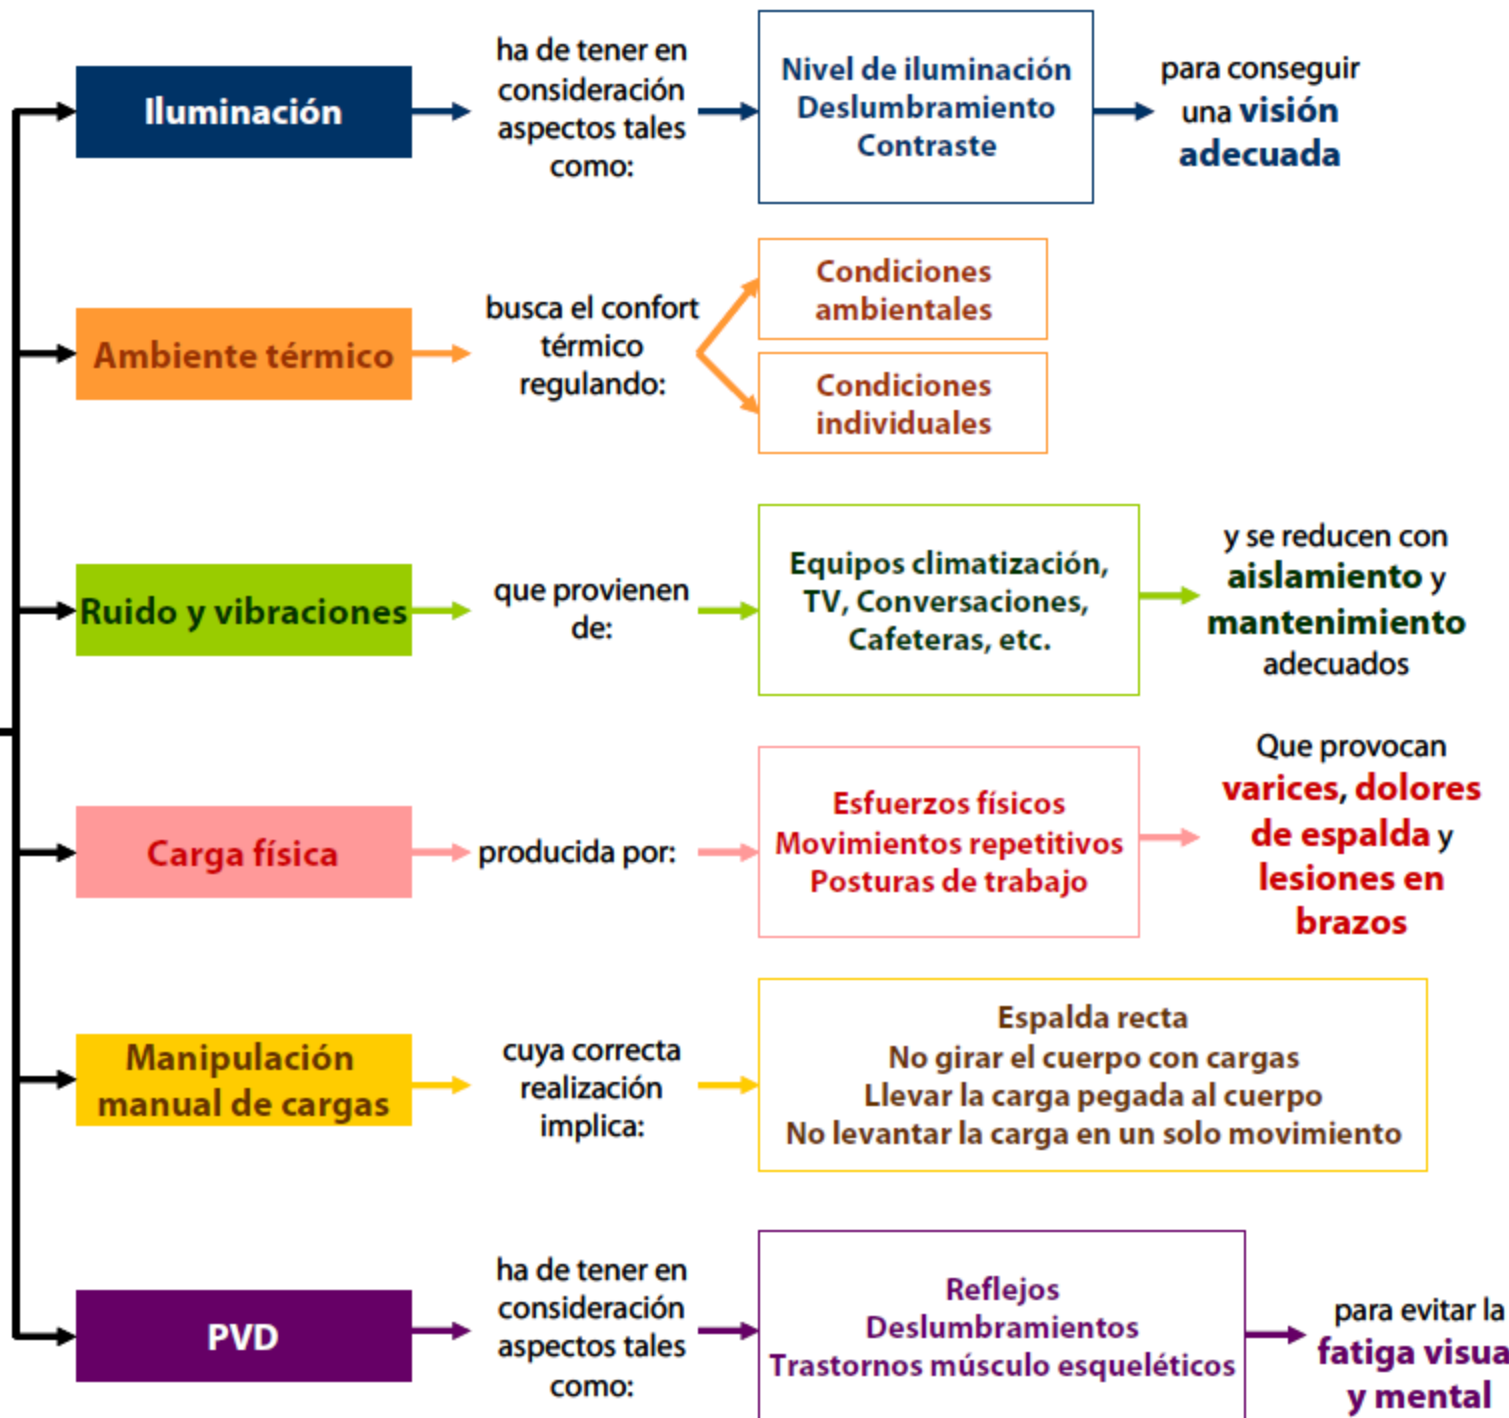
Iluminación
ha de tener en consideración aspectos tales como:
Nivel de iluminación
Deslumbramiento
Contraste
para conseguir una visión adecuada

Ambiente térmico
busca el confort térmico regulando:
Condiciones ambientales
Condiciones individuales

Ruido y vibraciones
que provienen de:
Equipos climatización, TV, Conversaciones, Cafeteras, etc.
y se reducen con aislamiento y mantenimiento adecuados

Carga física
producida por:
Esfuerzos físicos
Movimientos repetitivos
Posturas de trabajo
Que provocan varices, dolores de espalda y lesiones en brazos

Manipulación manual de cargas
cuya correcta realización implica:
Espalda recta
No girar el cuerpo con cargas
Llevar la carga pegada al cuerpo
No levantar la carga en un solo movimiento

PVD
ha de tener en consideración aspectos tales como:
Reflejos
Deslumbramientos
Trastornos músculo esqueléticos
para evitar la fatiga visua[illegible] y mental